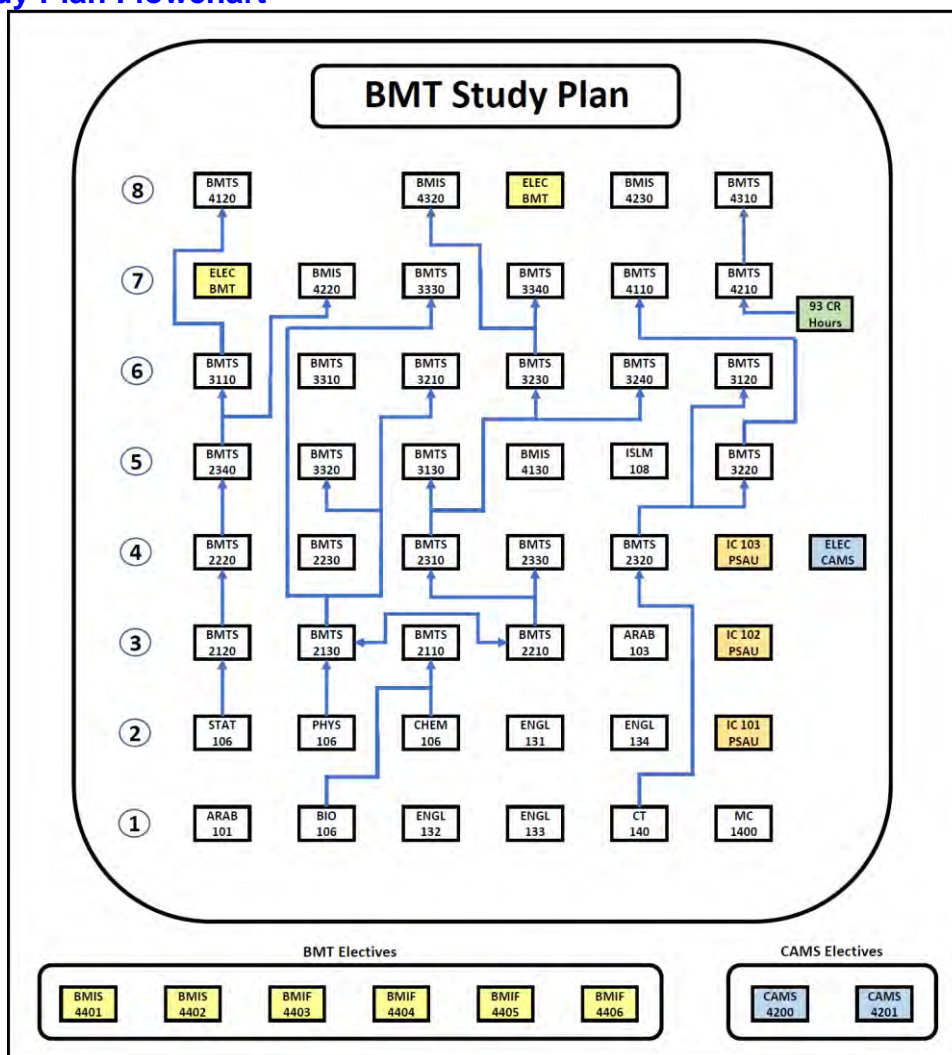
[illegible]y Plan Flowchart

BMT Study Plan

8
BMTS 4120
BMIS 4320
ELEC BMT
BMIS 4230
BMTS 4310

7
ELEC BMT
BMIS 4220
BMTS 3330
BMTS 3340
BMTS 4110
BMTS 4210
93 CR Hours

6
BMTS 3110
BMTS 3310
BMTS 3210
BMTS 3230
BMTS 3240
BMTS 3120

5
BMTS 2340
BMTS 3320
BMTS 3130
BMIS 4130
ISLM 108
BMTS 3220

4
BMTS 2220
BMTS 2230
BMTS 2310
BMTS 2330
BMTS 2320
IC 103 PSAU
ELEC CAMS

3
BMTS 2120
BMTS 2130
BMTS 2110
BMTS 2210
ARAB 103
IC 102 PSAU

2
STAT 106
PHYS 106
CHEM 106
ENGL 131
ENGL 134
IC 101 PSAU

1
ARAB 101
BIO 106
ENGL 132
ENGL 133
CT 140
MC 1400

BMT Electives
BMIS 4401
BMIS 4402
BMIF 4403
BMIF 4404
BMIF 4405
BMIF 4406

CAMS Electives
CAMS 4200
CAMS 4201